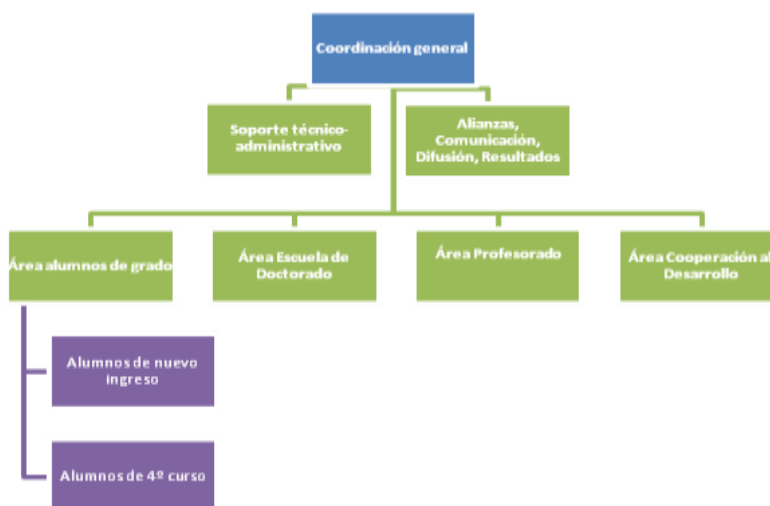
Coordinación general

Soporte técnico-administrativo

Alianzas, Comunicación, Difusión, Resultados

Área alumnos de grado

Área Escuela de Doctorado

Área Profesorado

Área Cooperación al Desarrollo

Alumnos de nuevo ingreso

Alumnos de 4º curso